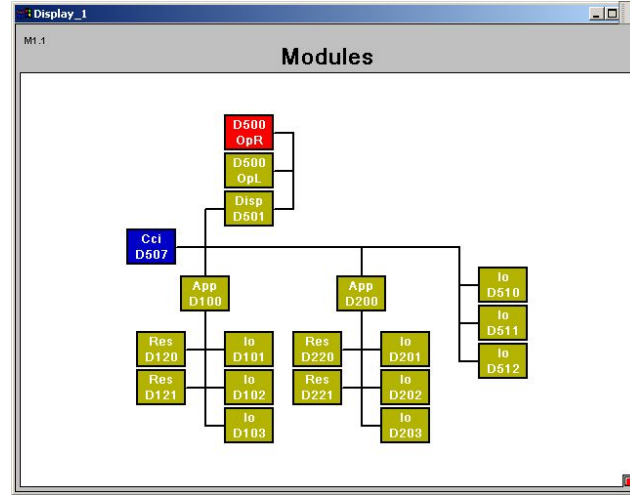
Display_1

M1.1

Modules

D500 OpR

D500 OpL

Disp D501

Cci D507

App D100

App D200

Io D510

Io D511

Io D512

Res D120

Res D121

Io D101

Io D102

Io D103

Res D220

Res D221

Io D201

Io D202

Io D203